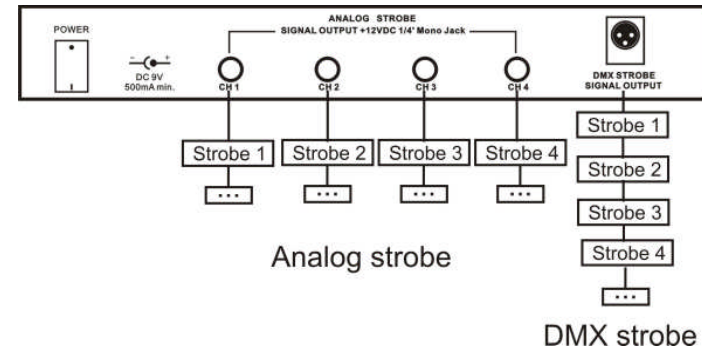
POWER

DC 9V
500mA min.

ANALOG STROBE
SIGNAL OUTPUT +12VDC 1/4' Mono Jack

CH 1
CH 2
CH 3
CH 4

DMX STROBE
SIGNAL OUTPUT

Strobe 1
Strobe 2
Strobe 3
Strobe 4

...
...
...
...

Analog strobe

Strobe 1
Strobe 2
Strobe 3
Strobe 4
...

DMX strobe